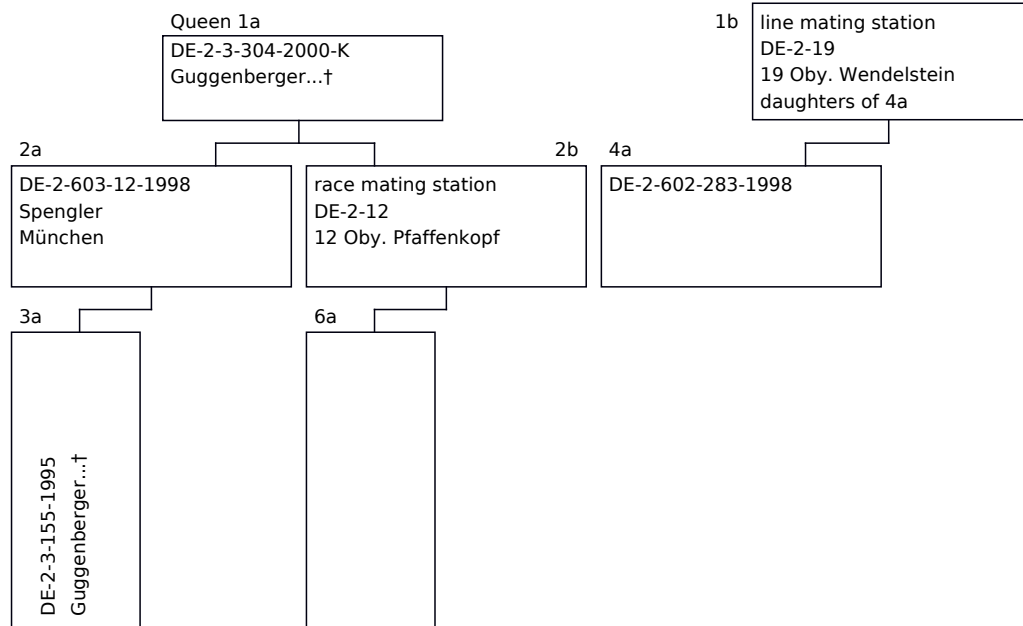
Queen 1a
DE-2-3-304-2000-K
Guggenberger...†

1b
line mating station
DE-2-19
19 Oby. Wendelstein
daughters of 4a

2a
DE-2-603-12-1998
Spengler
München

2b
race mating station
DE-2-12
12 Oby. Pfaffenkopf

4a
DE-2-602-283-1998

3a
DE-2-3-155-1995
Guggenberger...†

6a